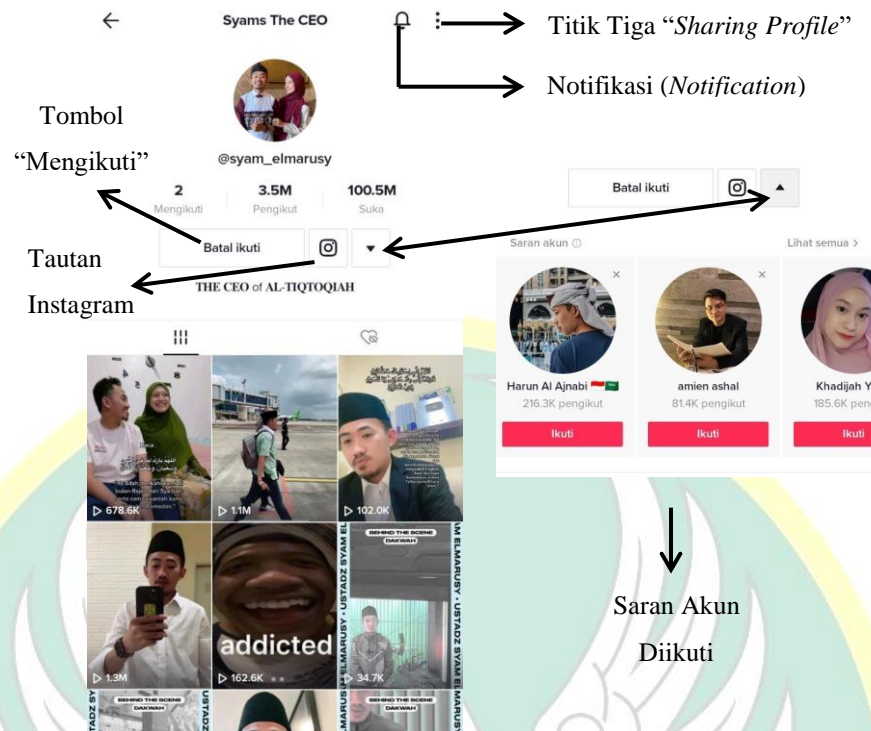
Syams The CEO

Titik Tiga "*Sharing Profile*"

Notifikasi (*Notification*)

Tombol "Mengikuti"

@syam_elmarusy

2 Mengikuti | 3.5M Pengikut | 100.5M Suka

Batal ikuti

Batal ikuti

Tautan Instagram

THE CEO of AL-TIQTOQIAH

Saran akun

Lihat semua >

Harun Al Ajnabi
216.3K pengikut
Ikuti

amien ashal
81.4K pengikut
Ikuti

Khadijah Y
185.6K peng
Ikuti

678.6K

1.1M

102.0K

1.3M

addicted

162.6K

34.7K

BEHIND THE SCENE DAKWAH

USTADZ SYAM ELMARUSY

Saran Akun Diikuti